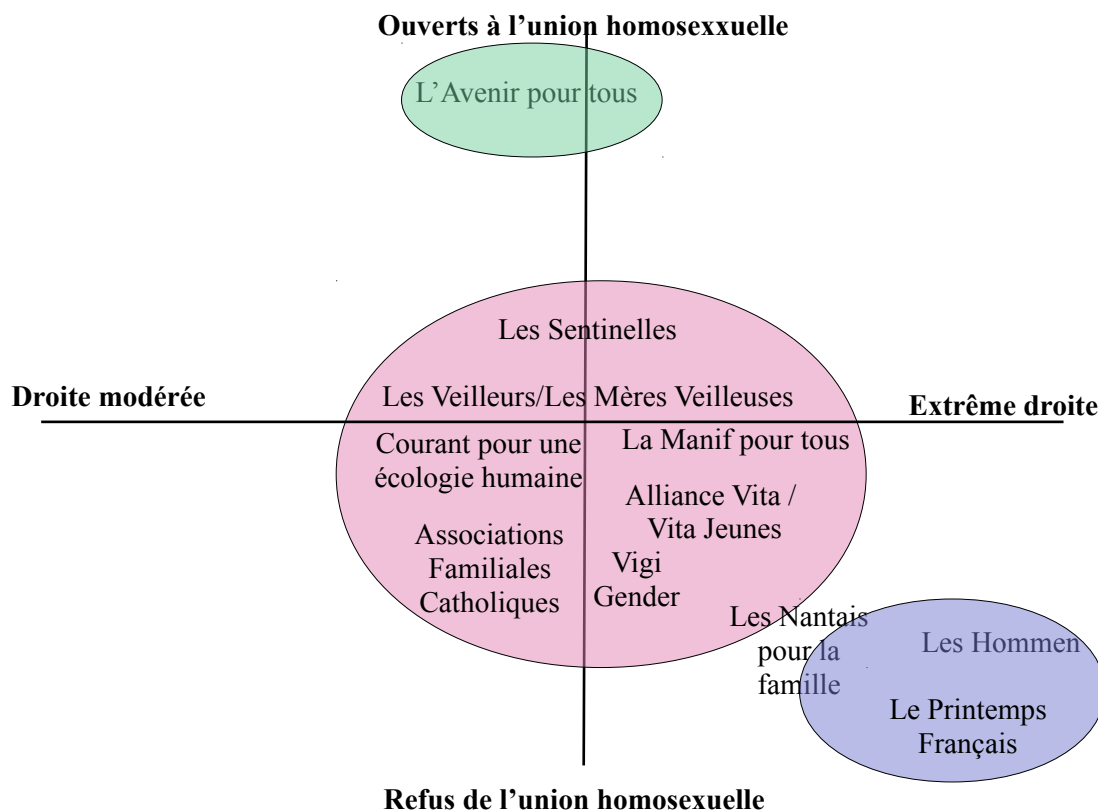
Ouverts à l'union homosexxuelle

L'Avenir pour tous

Les Sentinelles

Droite modérée

Les Veilleurs/Les Mères Veilleuses

Extrême droite

Courant pour une écologie humaine

La Manif pour tous

Alliance Vita / Vita Jeunes

Associations Familiales Catholiques

Vigi Gender

Les Nantais pour la famille

Les Hommen

Le Printemps Français

Refus de l'union homosexuelle